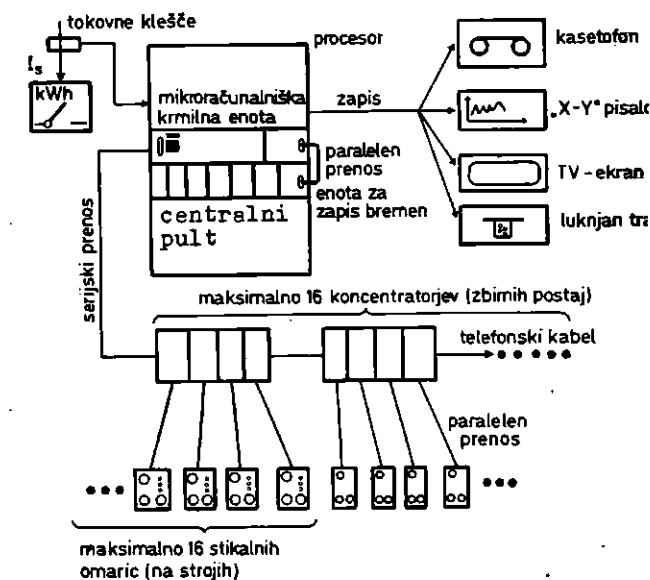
tokovne klešče

$I_s$

kWh

procesor

mikroračunalniška krmilna enota

zapis

kasetofon

„X-Y" pisalo

paralelen prenos

TV - ekran

enota za zapis bremen

luknjan tra

centralni pult

serijski prenos

maksimalno 16 koncentratorjev (zbirnih postaj)

telefonski kabel

paralelen prenos

maksimalno 16 stikalnih omaric (na strojih)